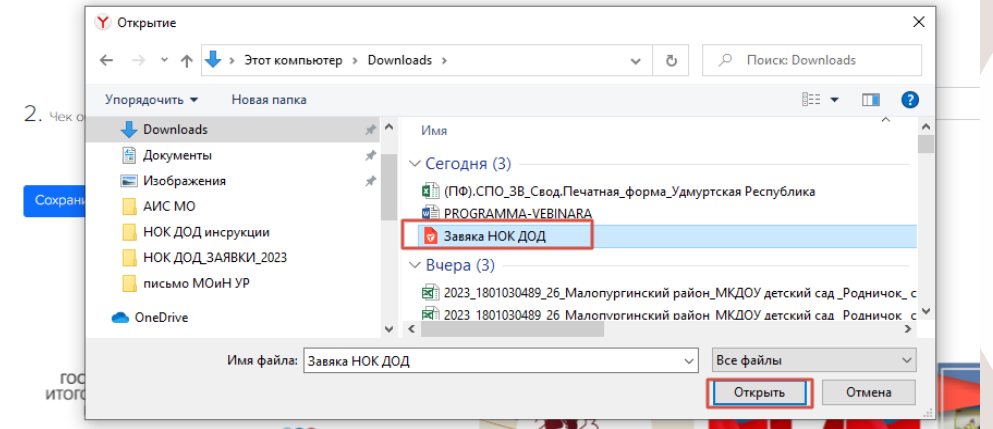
Открытие

Этот компьютер › Downloads ›

Поиск: Downloads

Упорядочить ▾ Новая папка

2. Чек

Сохран

Downloads
Документы
Изображения
АИС МО
НОК ДОД инсрукции
НОК ДОД_ЗАЯВКИ_2023
письмо МОиН УР
OneDrive

Имя

Сегодня (3)
(ПФ).СПО_ЗВ_Свод.Печатная_форма_Удмуртская Республика
PROGRAMMA-VEBINARA
Завяка НОК ДОД

Вчера (3)
2023_1801030489_26_Малопургинский район_МКДОУ детский сад _Родничок_ с
2023_1801030489_26_Малопургинский район_МКДОУ детский сад _Родничок_ с

Имя файла: Завяка НОК ДОД

Все файлы

Открыть

Отмена

ГОС
ИТОГ